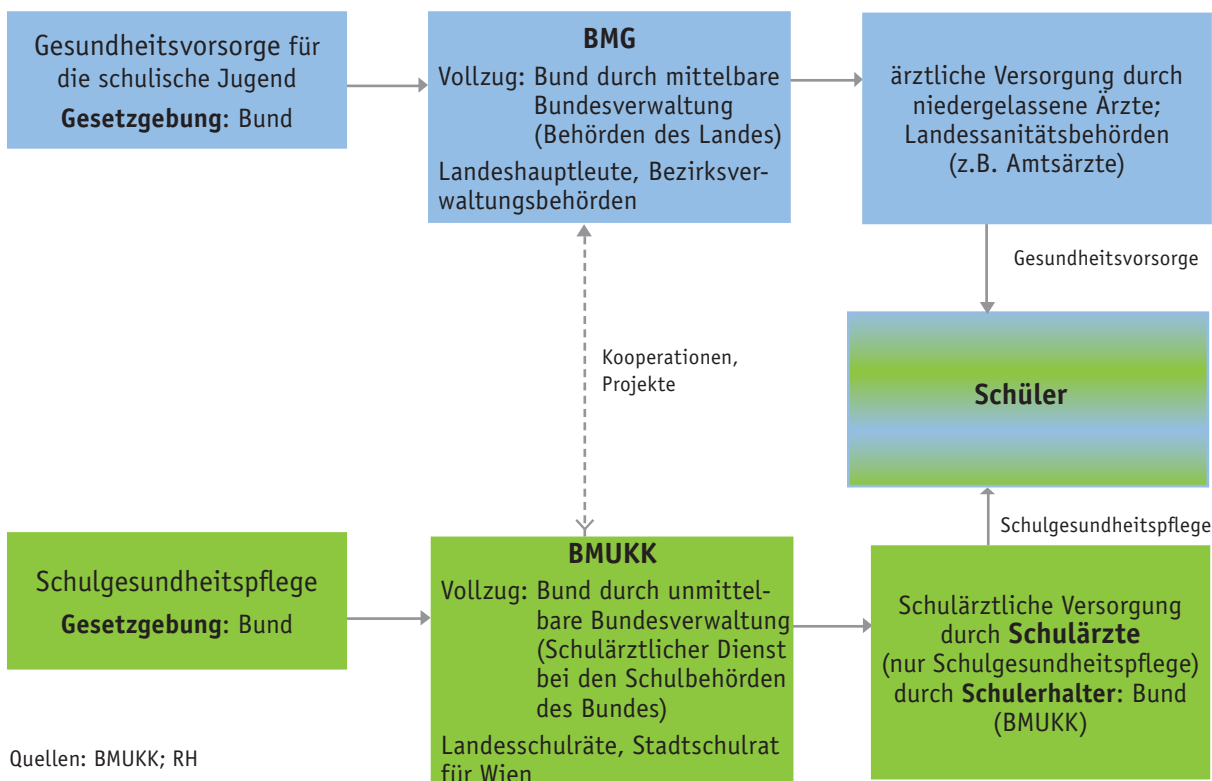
Gesundheitsvorsorge für die schulische Jugend
**Gesetzgebung:** Bund

**BMG**
Vollzug: Bund durch mittelbare Bundesverwaltung (Behörden des Landes)
Landeshauptleute, Bezirksverwaltungsbehörden

ärztliche Versorgung durch niedergelassene Ärzte; Landessanitätsbehörden (z.B. Amtsärzte)

Gesundheitsvorsorge

Kooperationen, Projekte

**Schüler**

Schulgesundheitspflege

Schulgesundheitspflege
**Gesetzgebung:** Bund

**BMUKK**
Vollzug: Bund durch unmittelbare Bundesverwaltung (Schulärztlicher Dienst bei den Schulbehörden des Bundes)
Landesschulräte, Stadtschulrat für Wien

Schulärztliche Versorgung durch **Schulärzte** (nur Schulgesundheitspflege) durch **Schulerhalter:** Bund (BMUKK)

Quellen: BMUKK; RH